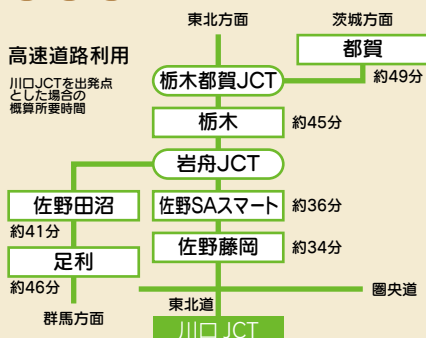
東北方面

茨城方面

高速道路利用

川口JCTを出発点とした場合の概算所要時間

都賀

栃木都賀JCT

約49分

栃木

約45分

岩舟JCT

佐野田沼

佐野SAスマート

約36分

約41分

足利

佐野藤岡

約34分

約46分

圏央道

東北道

群馬方面

川口JCT